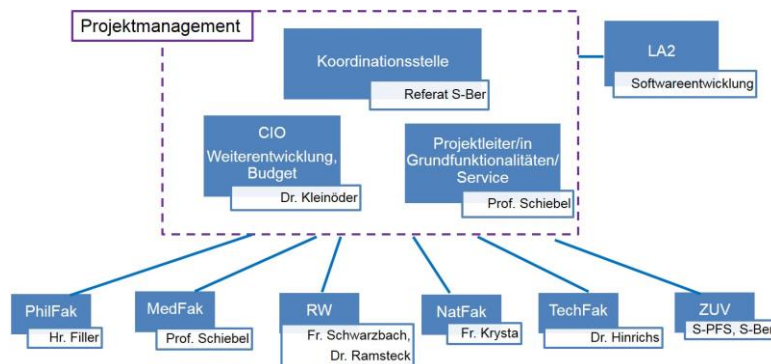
Projektmanagement

Koordinationsstelle
Referat S-Ber

LA2
Softwareentwicklung

CIO
Weiterentwicklung, Budget
Dr. Kleinöder

Projektleiter/in Grundfunktionalitäten/ Service
Prof. Schiebel

PhilFak
Hr. Filler

MedFak
Prof. Schiebel

RW
Fr. Schwarzbach, Dr. Ramsteck

NatFak
Fr. Krysta

TechFak
Dr. Hinrichs

ZUV
S-PFS, S-Ber